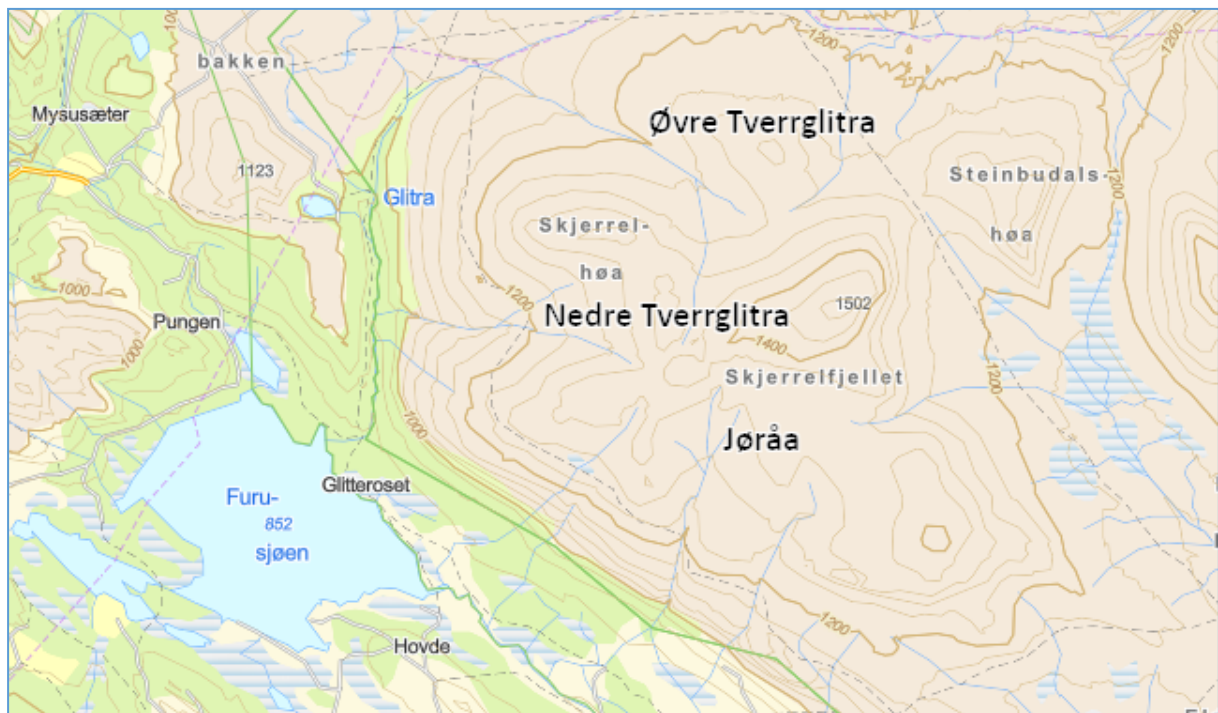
bakken
1000
1200
1200
Mysusæter
Øvre Tverrglitra
1123
Glitra
Steinbudals-
høa
Skjerrel-
høa
1200
1000
1502
Nedre Tverrglitra
Pungen
1400
1000
Skjerrelfjellet
1200
1000
Jøråa
Glitteroset
Furu-
852
sjøen
1200
Hovde